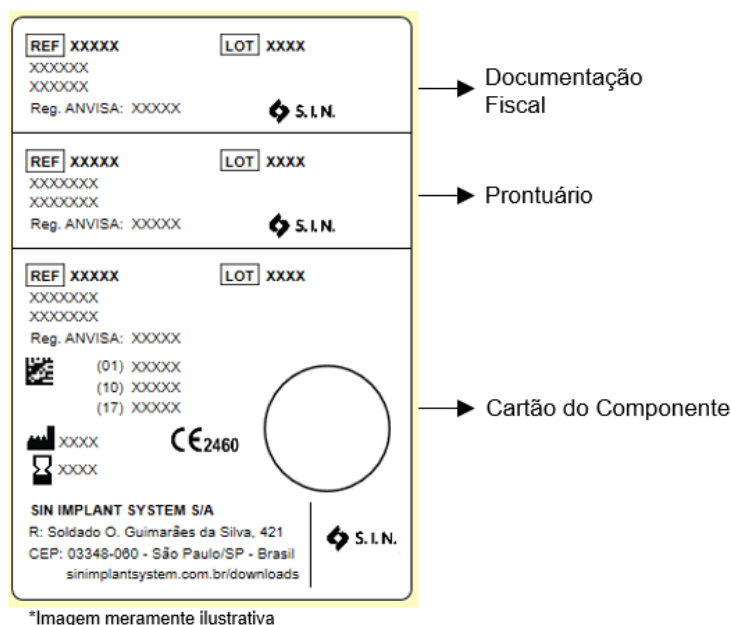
REF XXXXX LOT XXXX
XXXXXX
XXXXXX
Reg. ANVISA: XXXXX
S.I.N.

Documentação Fiscal

REF XXXXX LOT XXXX
XXXXXXX
XXXXXXX
Reg. ANVISA: XXXXX
S.I.N.

Prontuário

REF XXXXX LOT XXXX
XXXXXXX
XXXXXXX
Reg. ANVISA: XXXXX
(01) XXXXX
(10) XXXXX
(17) XXXXX
XXXX
CE 2460
XXXX

Cartão do Componente

SIN IMPLANT SYSTEM S/A
R: Soldado O. Guimarães da Silva, 421
CEP: 03348-060 - São Paulo/SP - Brasil
sinimplantsystem.com.br/downloads
S.I.N.

*Imagem meramente ilustrativa